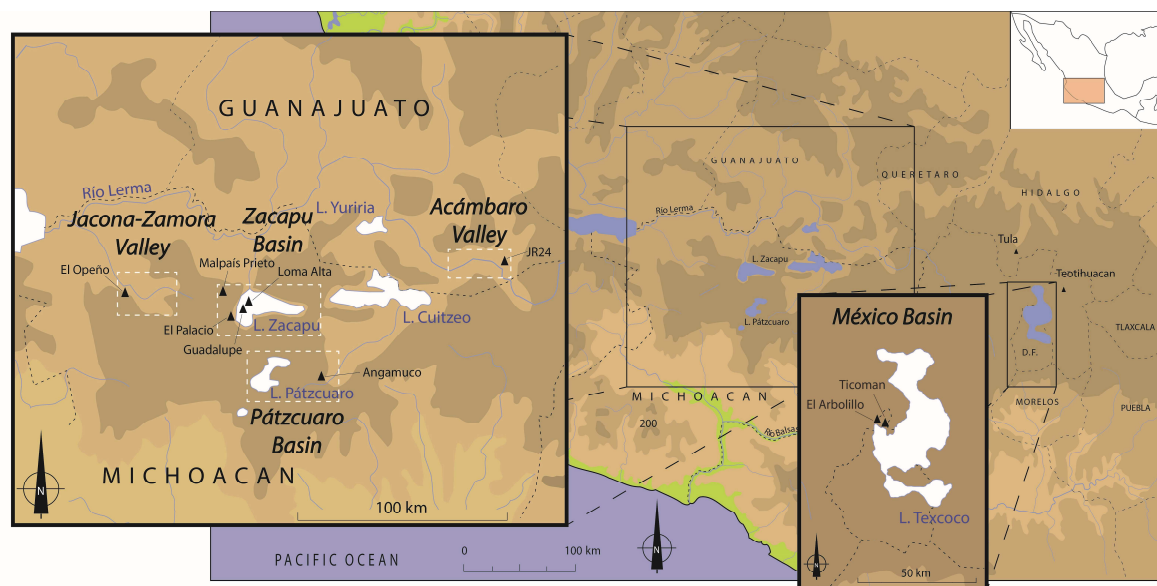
GUANAJUATO

Río Lerma

Jacona-Zamora Valley

Zacapu Basin

L. Yuriria

Acámbaro Valley

JR24

El Opeño

Malpaís Prieto

Loma Alta

El Palacio

L. Zacapu

Guadalupe

L. Cuitzeo

Angamuco

L. Pátzcuaro

Pátzcuaro Basin

N

MICHOACAN

100 km

GUANAJUATO

QUERETARO

HIDALGO

Río Lerma

L. Zacapu

Tula

Teotihuacan

L. Pátzcuaro

TLAXCALA

D.F.

MICHOACAN

MORELOS

200

Río Balsas

PUEBLA

México Basin

Ticoman

El Arbolillo

L. Texcoco

N

50 km

PACIFIC OCEAN

0

100 km

N